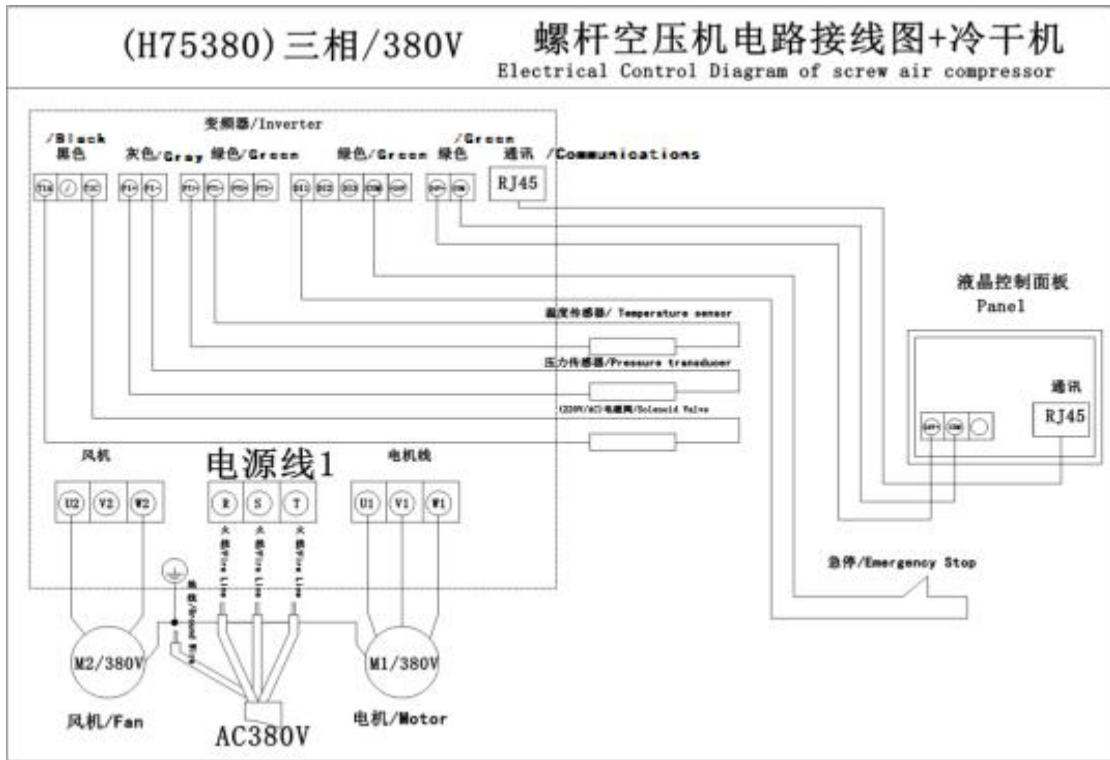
(H75380)三相/380V 螺杆空压机电路接线图+冷干机
Electrical Control Diagram of screw air compressor

变频器/Inverter

/Black 黑色 灰色/Gray 绿色/Green 绿色/Green /Green 绿色 通讯 /Communications

T1A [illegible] T1C PI1+ PI1- PT1+ PT1- PT2+ PT2- DI1 DI2 DI3 COM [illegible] 485+ 485- RJ45

液晶控制面板
Panel

温度传感器/ Temperature sensor

压力传感器/Pressure transducer

(220V/AC)电磁阀/Solenoid Valve

通讯
RJ45

485+ 485-

风机 电源线1 电机线

U2 V2 W2 R S T U1 V1 W1

火线/Fire Line 火线/Fire Line 火线/Fire Line

地线/Ground Wire

急停/Emergency Stop

M2/380V M1/380V

风机/Fan AC380V 电机/Motor